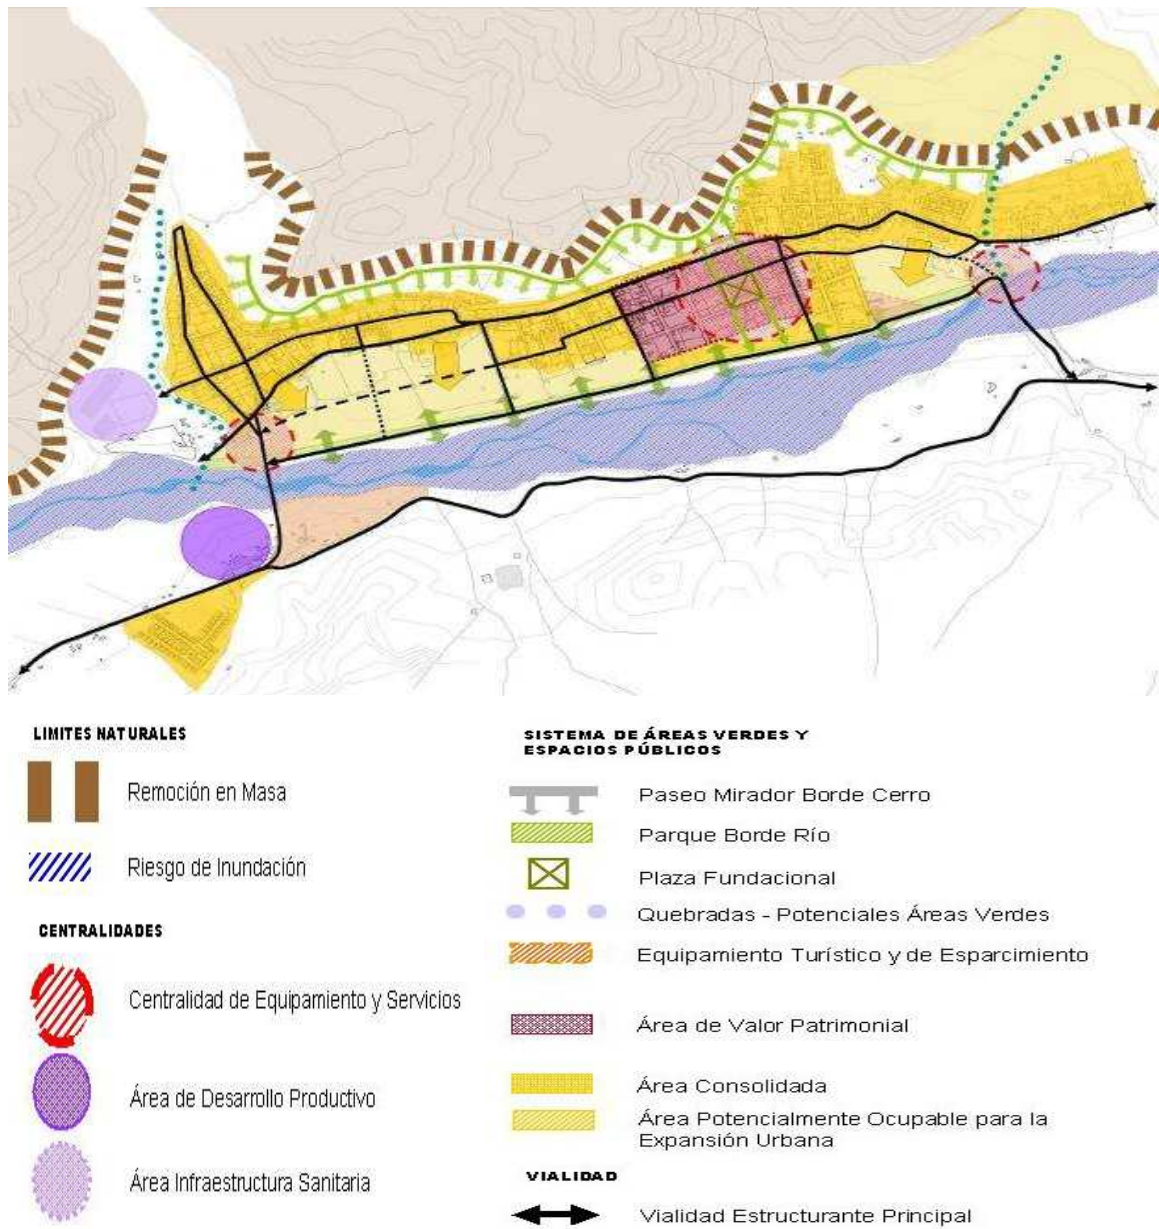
LIMITES NATURALES

Remoción en Masa

Riesgo de Inundación

CENTRALIDADES

Centralidad de Equipamiento y Servicios

Área de Desarrollo Productivo

Área Infraestructura Sanitaria

SISTEMA DE ÁREAS VERDES Y ESPACIOS PÚBLICOS

Paseo Mirador Borde Cerro

Parque Borde Río

Plaza Fundacional

Quebradas - Potenciales Áreas Verdes

Equipamiento Turístico y de Esparcimiento

Área de Valor Patrimonial

Área Consolidada

Área Potencialmente Ocupable para la Expansión Urbana

VIALIDAD

Vialidad Estructurante Principal